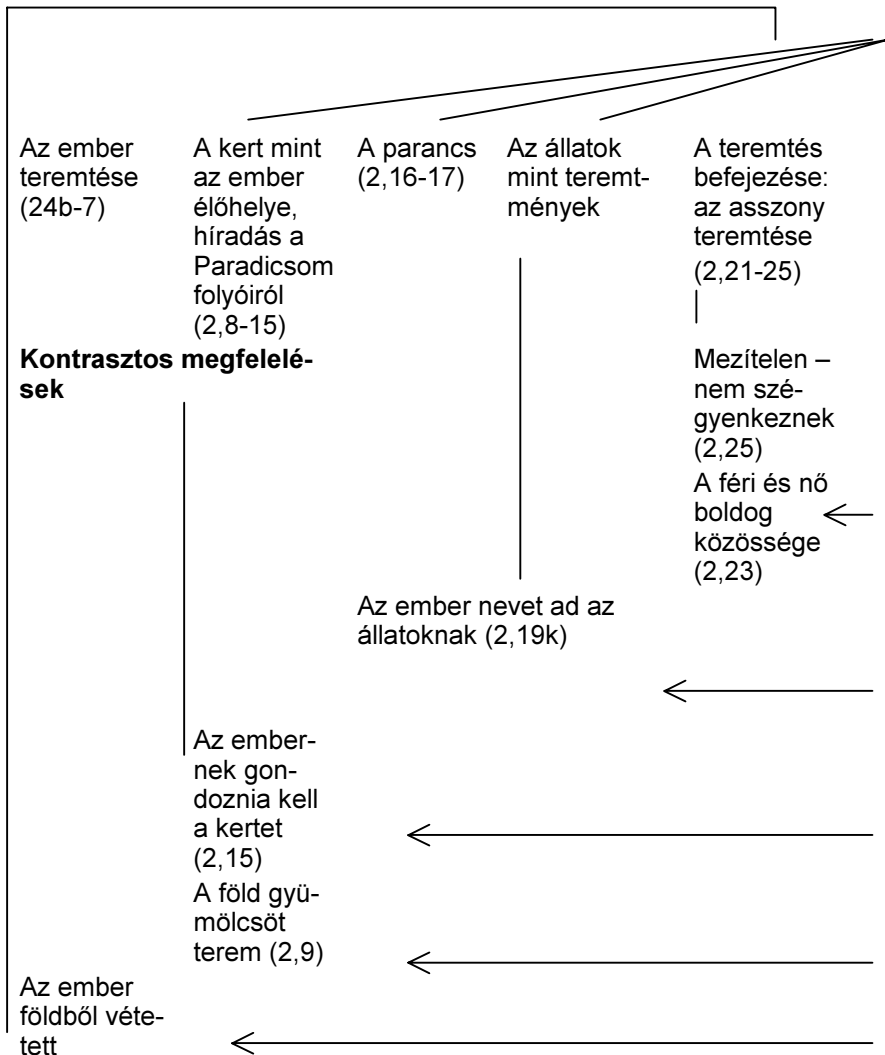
Az ember teremtése (24b-7)

A kert mint az ember élőhelye, híradás a Paradicsom folyóiról (2,8-15)

A parancs (2,16-17)

Az állatok mint teremtmények

A teremtés befejezése: az asszony teremtése (2,21-25)

Kontrasztos megfelelések

Mezítelen – nem szégyenkeznek (2,25)

A féri és nő boldog közössége (2,23)

Az ember nevet ad az állatoknak (2,19k)

Az embernek gondoznia kell a kertet (2,15)

A föld gyümölcsöt terem (2,9)

Az ember földből vétetett